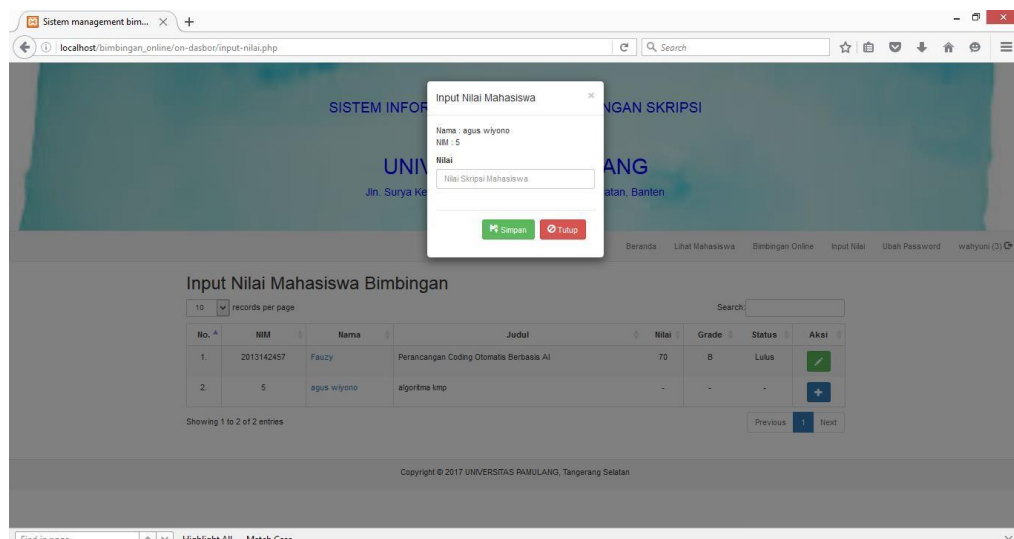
Sistem management bim... ×
+
localhost/bimbingan_online/on-dasbor/input-nilai.php
Search

SISTEM INFOR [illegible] NGAN SKRIPSI
UNIV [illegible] ANG
Jln. Surya Ke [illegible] atan, Banten

Input Nilai Mahasiswa
×
Nama : agus wiyono
NIM : 5
Nilai
Nilai Skripsi Mahasiswa
Simpan
Tutup

Beranda Lihat Mahasiswa Bimbingan Online Input Nilai Ubah Password wahyuni (3)

Input Nilai Mahasiswa Bimbingan

10 records per page
Search:

| No. | NIM | Nama | Judul | Nilai | Grade | Status | Aksi |
|---|---|---|---|---|---|---|---|
| 1. | 2013142457 | Fauzy | Perancangan Coding Otomatis Berbasis AI | 70 | B | Lulus | |
| 2. | 5 | agus wiyono | algoritma kmp | - | - | - | |

Showing 1 to 2 of 2 entries
Previous 1 Next

Copyright © 2017 UNIVERSITAS PAMULANG, Tangerang Selatan

Find in page Highlight All Match Case